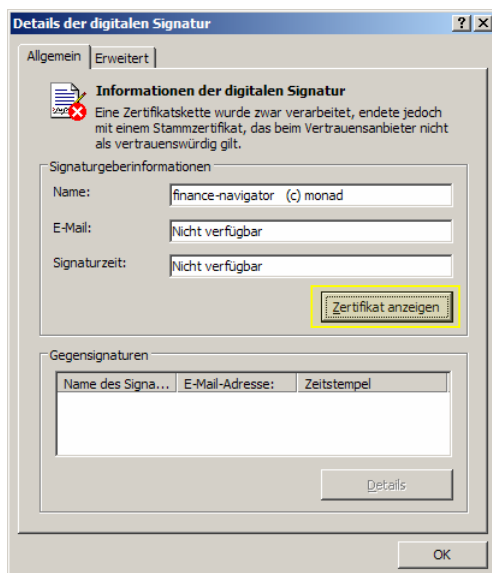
Details der digitalen Signatur

?
X

Allgemein
Erweitert

Informationen der digitalen Signatur

Eine Zertifikatskette wurde zwar verarbeitet, endete jedoch mit einem Stammzertifikat, das beim Vertrauensanbieter nicht als vertrauenswürdig gilt.

Signaturgeberinformationen

Name:
finance-navigator (c) monad

E-Mail:
Nicht verfügbar

Signaturzeit:
Nicht verfügbar

Zertifikat anzeigen

Gegensignaturen

| Name des Signa... | E-Mail-Adresse: | Zeitstempel |
|---|---|---|

Details

OK